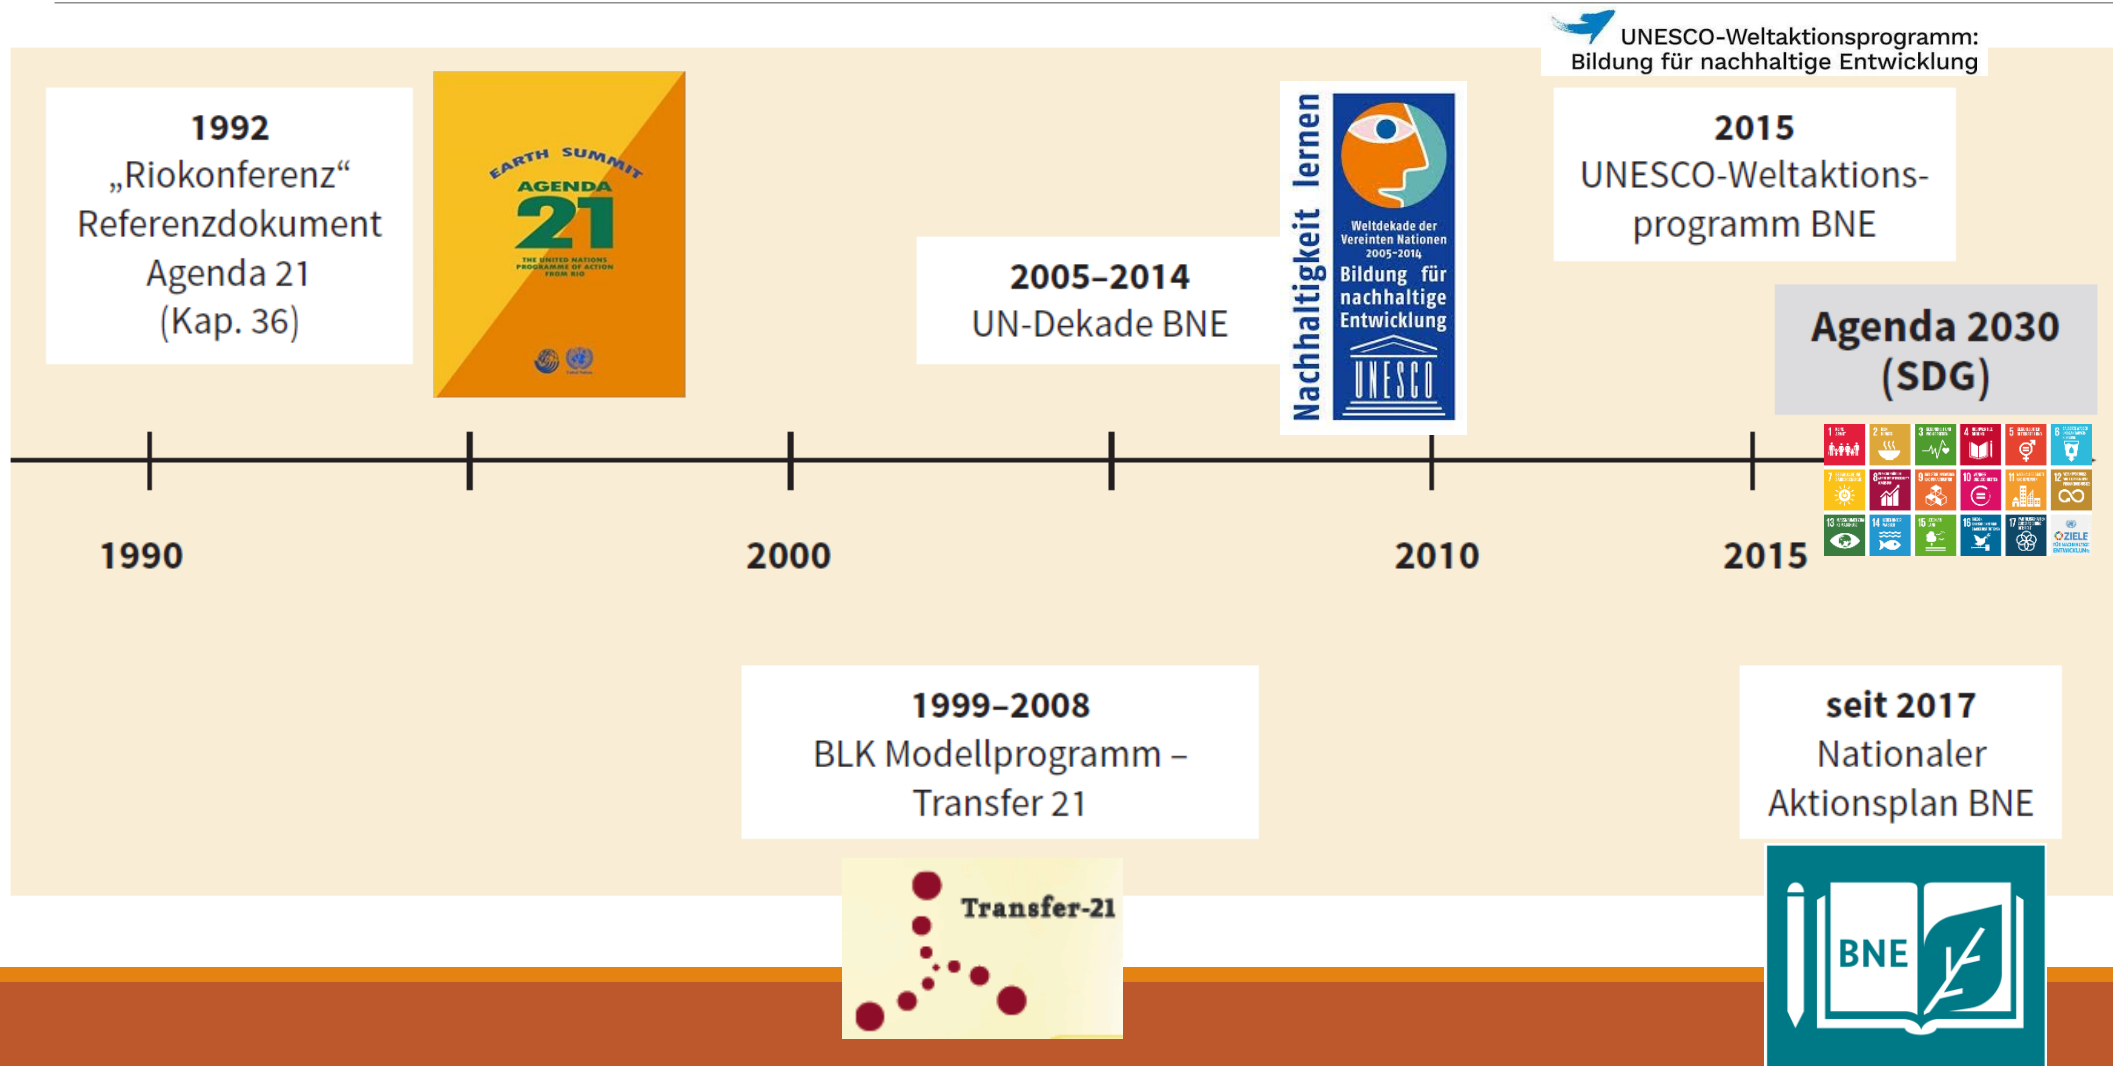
UNESCO-Weltaktionsprogramm: Bildung für nachhaltige Entwicklung

1992
„Riokonferenz“
Referenzdokument
Agenda 21
(Kap. 36)

EARTH SUMMIT
AGENDA
21
THE UNITED NATIONS PROGRAMME OF ACTION FROM RIO

2005–2014
UN-Dekade BNE

Nachhaltigkeit lernen
Weltdekade der Vereinten Nationen 2005–2014
Bildung für nachhaltige Entwicklung
UNESCO

2015
UNESCO-Weltaktionsprogramm BNE

Agenda 2030
(SDG)

ZIELE FÜR NACHHALTIGE ENTWICKLUNG

1990
2000
2010
2015

1999–2008
BLK Modellprogramm – Transfer 21

Transfer-21

seit 2017
Nationaler Aktionsplan BNE

BNE